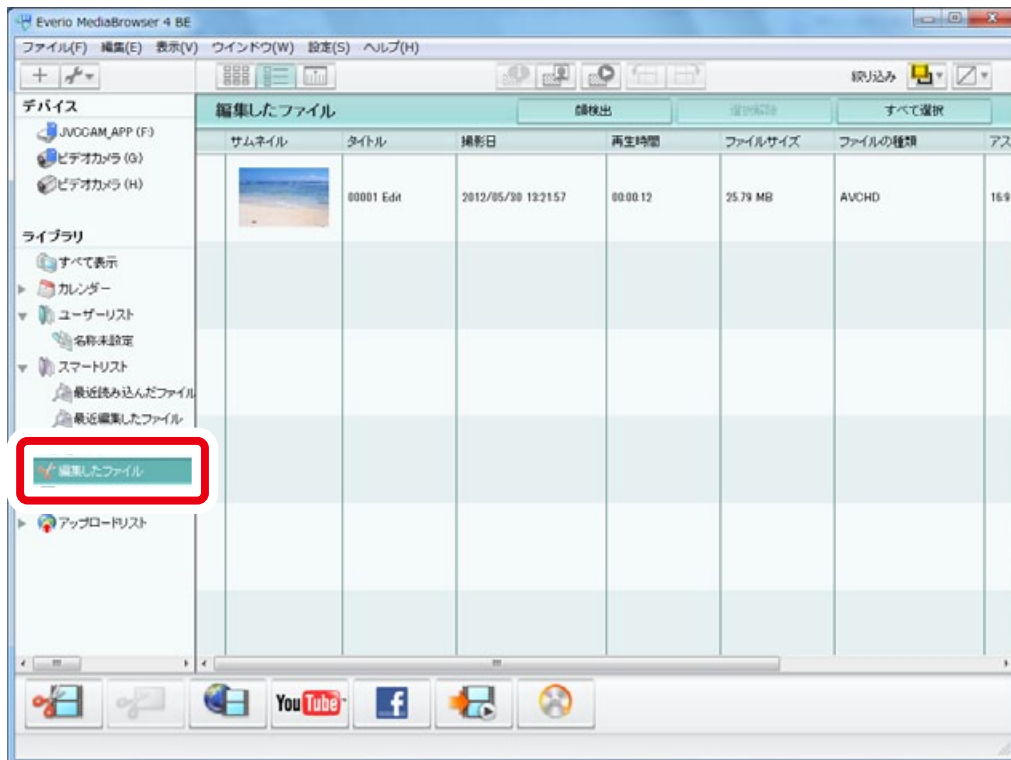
Everio MediaBrowser 4 BE

ファイル(F) 編集(E) 表示(V) ウインドウ(W) 設定(S) ヘルプ(H)

絞り込み

デバイス

JVCCAM_APP (F:)

ビデオカメラ (G)

ビデオカメラ (H)

ライブラリ

すべて表示

カレンダー

ユーザーリスト

名称未設定

スマートリスト

最近読み込んだファイル

最近編集したファイル

編集したファイル

アップロードリスト

編集したファイル

顔検出

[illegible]

すべて選択

| サムネイル | タイトル | 撮影日 | 再生時間 | ファイルサイズ | ファイルの種類 | アス |
|---|---|---|---|---|---|---|
| | 00001 Edit | 2012/05/30 13:21:57 | 00:00:12 | 25.79 MB | AVCHD | 16:9 |

You Tube

f